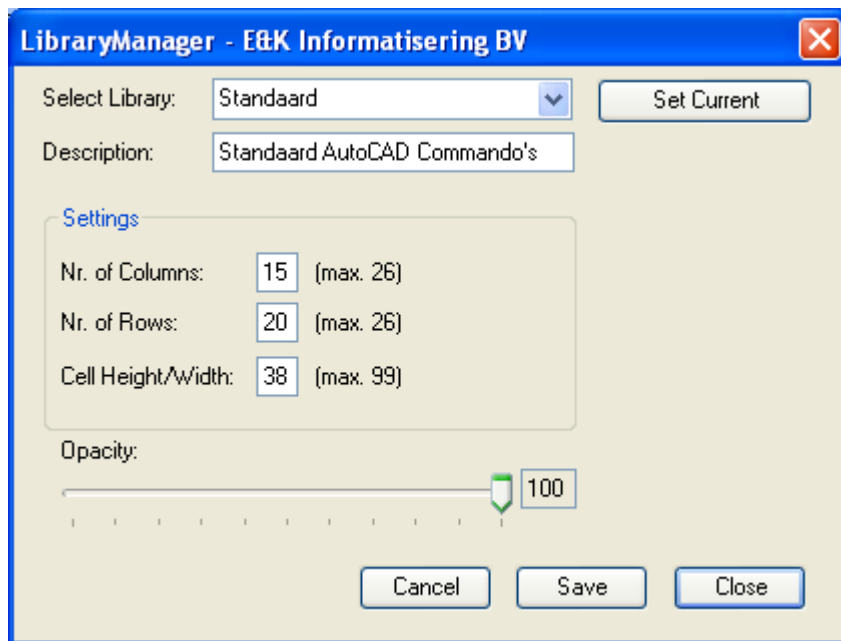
LibraryManager - E&K Informatisering BV

Select Library: Standaard

Set Current

Description: Standaard AutoCAD Commando's

Settings

Nr. of Columns: 15 (max. 26)

Nr. of Rows: 20 (max. 26)

Cell Height/Width: 38 (max. 99)

Opacity:

100

Cancel

Save

Close